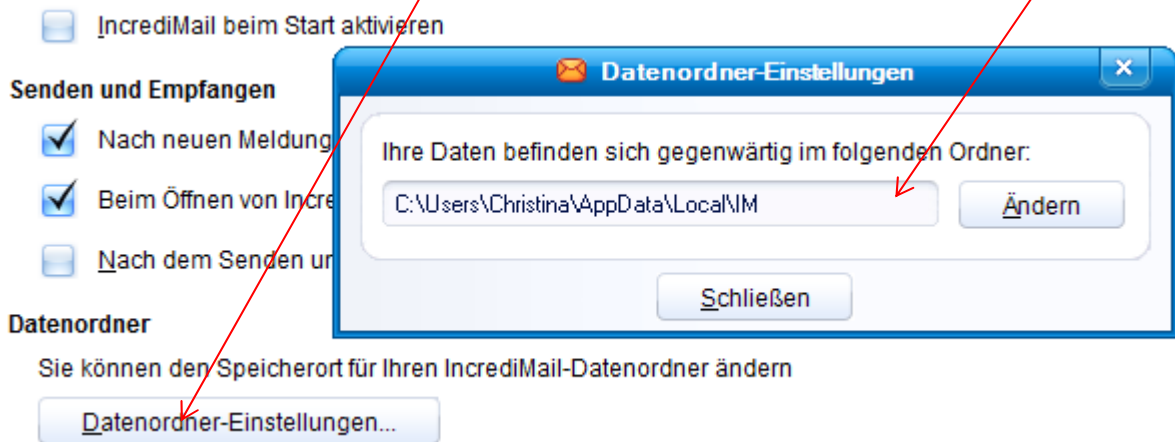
IncrediMail beim Start aktivieren

Senden und Empfangen

Nach neuen Meldung

Beim Öffnen von Incre

Nach dem Senden ur

Datenordner

Sie können den Speicherort für Ihren IncrediMail-Datenordner ändern

Datenordner-Einstellungen...

Datenordner-Einstellungen

Ihre Daten befinden sich gegenwärtig im folgenden Ordner:

C:\Users\Christina\AppData\Local\IM

Ändern

Schließen